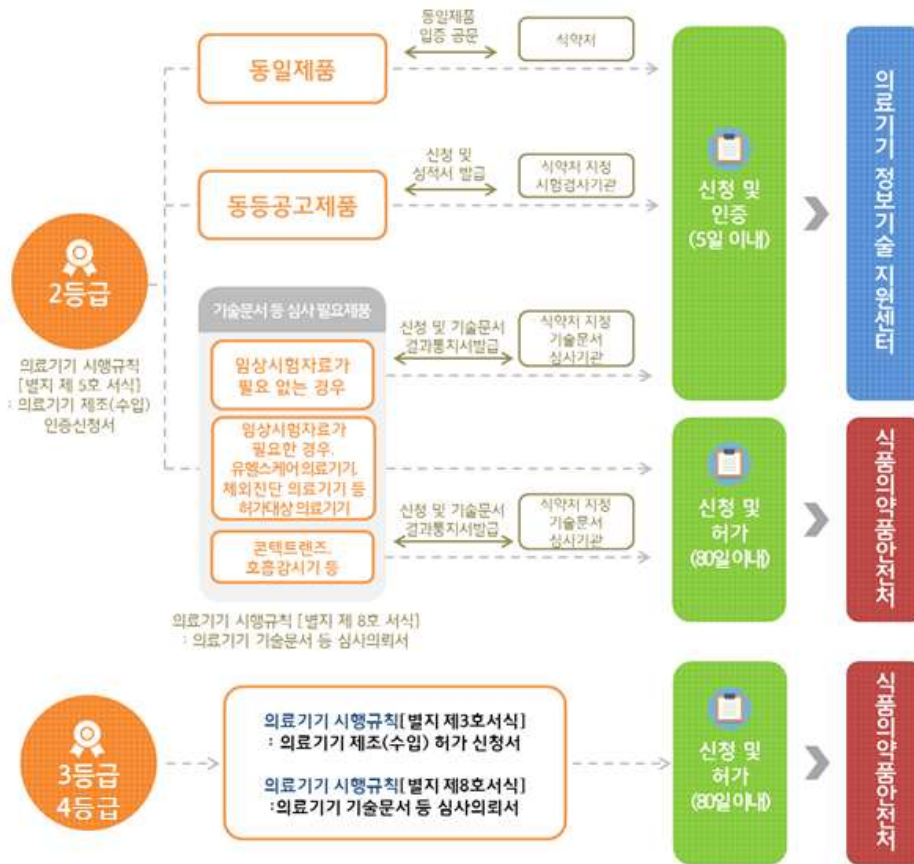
2등급

의료기기 시행규칙 [별지 제 5호 서식] : 의료기기 제조(수입) 인증신청서

동일제품

동일제품 입증 공문

식약처

동등공고제품

신청 및 성적서 발급

식약처 지정 시험검사기관

기술문서 등 심사 필요제품

임상시험자료가 필요 없는 경우

신청 및 기술문서 결과통지서발급

식약처 지정 기술문서 심사기관

임상시험자료가 필요한 경우, 유헬스케어의료기기, 체외진단 의료기기 등 허가대상 의료기기

콘택트렌즈, 호흡감시기 등

신청 및 기술문서 결과통지서발급

식약처 지정 기술문서 심사기관

의료기기 시행규칙 [별지 제 8호 서식] : 의료기기 기술문서 등 심사의뢰서

신청 및 인증 (5일 이내)

의료기기 정보기술 지원센터

신청 및 허가 (80일 이내)

식품의약품안전처

3등급 4등급

의료기기 시행규칙[별지 제3호서식] : 의료기기 제조(수입) 허가 신청서

의료기기 시행규칙[별지 제8호서식] :의료기기 기술문서 등 심사의뢰서

신청 및 허가 (80일 이내)

식품의약품안전처